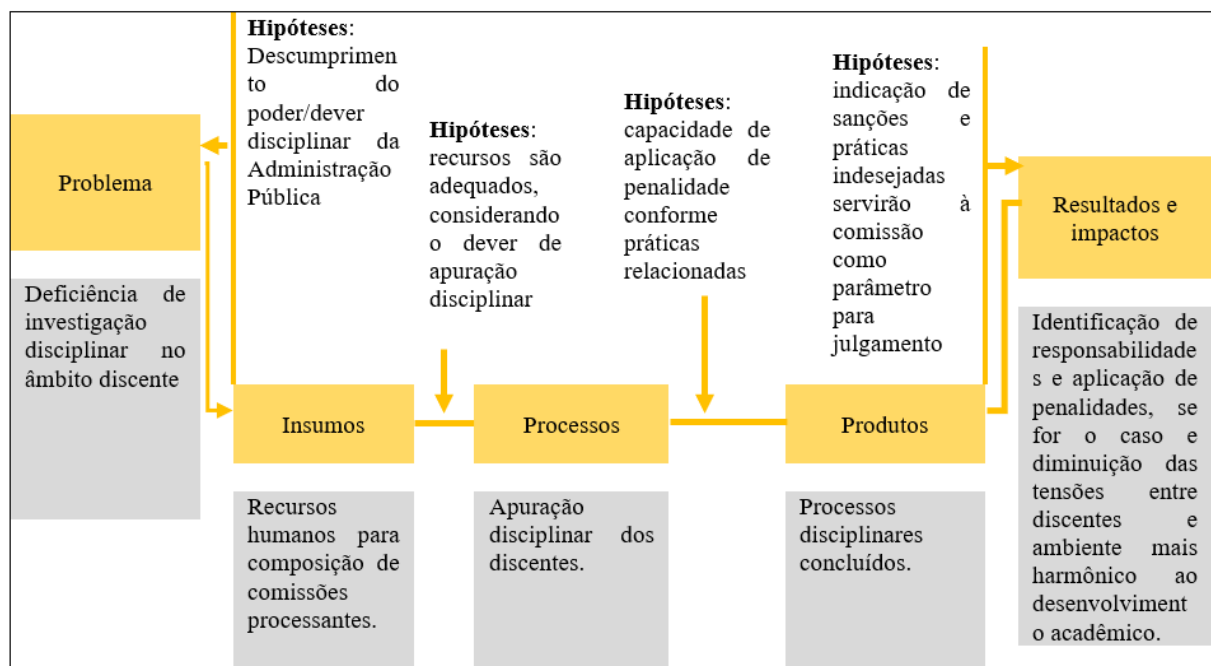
Hipóteses: Descumprimento do poder/dever disciplinar da Administração Pública

Hipóteses: recursos são adequados, considerando o dever de apuração disciplinar

Hipóteses: capacidade de aplicação de penalidade conforme práticas relacionadas

Hipóteses: indicação de sanções e práticas indesejadas servirão à comissão como parâmetro para julgamento

Problema

Deficiência de investigação disciplinar no âmbito discente

Insumos

Recursos humanos para composição de comissões processantes.

Processos

Apuração disciplinar dos discentes.

Produtos

Processos disciplinares concluídos.

Resultados e impactos

Identificação de responsabilidades e aplicação de penalidades, se for o caso e diminuição das tensões entre discentes e ambiente mais harmônico ao desenvolvimento acadêmico.